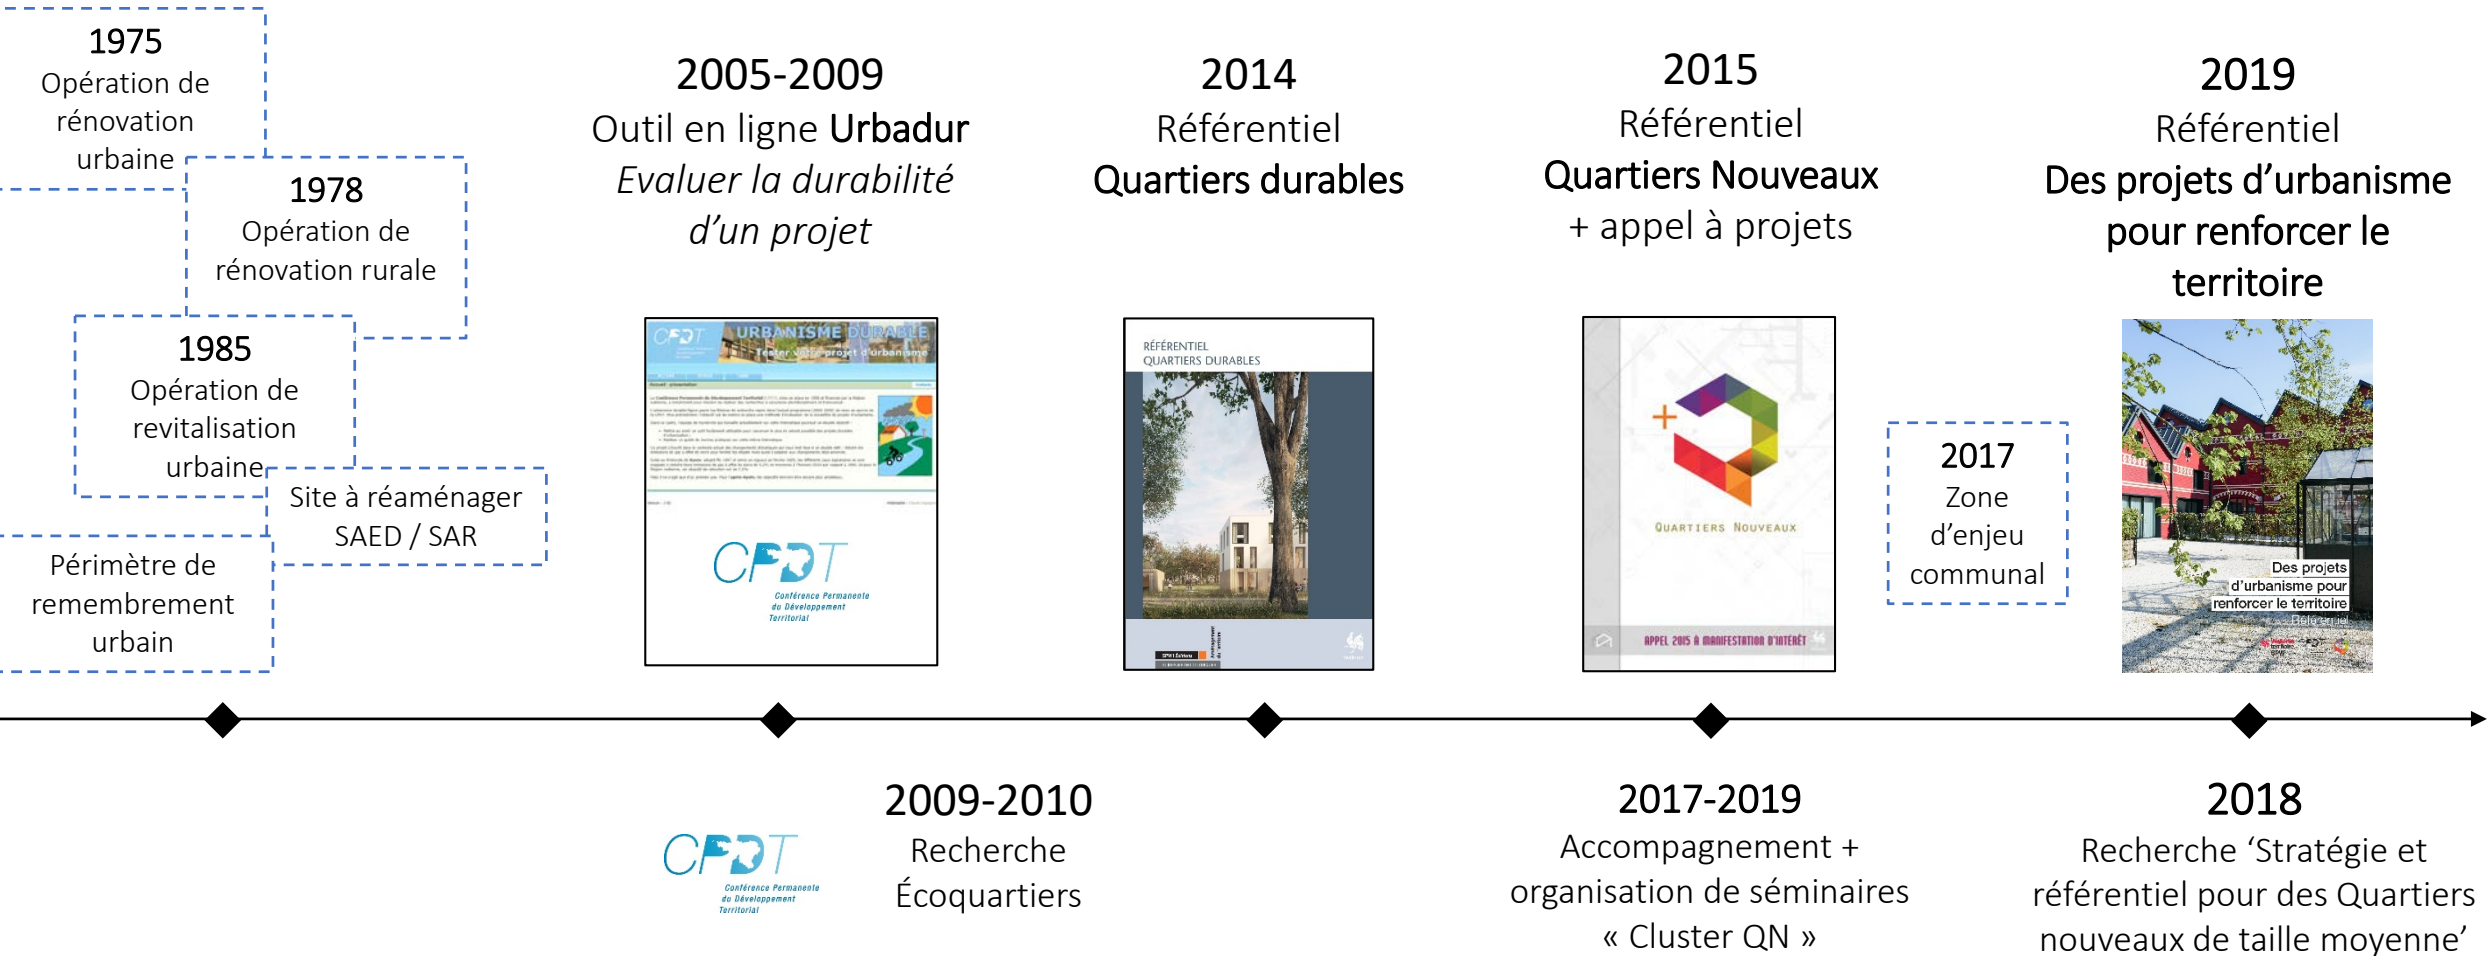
1975
Opération de rénovation urbaine

1978
Opération de rénovation rurale

1985
Opération de revitalisation urbaine

Site à réaménager SAED / SAR

Périmètre de remembrement urbain

2005-2009
Outil en ligne **Urbadur**
*Evaluer la durabilité d'un projet*

CPDT URBANISME DURABLE Tester votre projet d'urbanisme

CPDT
Conférence Permanente du Développement Territorial

2014
Référentiel
**Quartiers durables**

RÉFÉRENTIEL
QUARTIERS DURABLES

2015
Référentiel
**Quartiers Nouveaux**
+ appel à projets

QUARTIERS NOUVEAUX
APPEL 2015 À MANIFESTATION D'INTÉRÊT

2017
Zone d'enjeu communal

2019
Référentiel
**Des projets d'urbanisme pour renforcer le territoire**

Des projets d'urbanisme pour renforcer le territoire
Référentiel

CPDT
Conférence Permanente du Développement Territorial

2009-2010
Recherche
Écoquartiers

2017-2019
Accompagnement + organisation de séminaires « Cluster QN »

2018
Recherche 'Stratégie et référentiel pour des Quartiers nouveaux de taille moyenne'